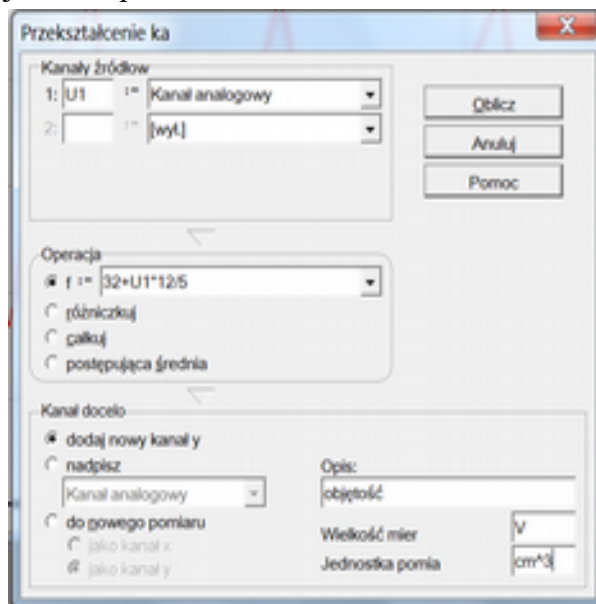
Przekształcenie ka

Kanały źródłow
1: U1 := Kanał analogowy
2: := [wył.]

Oblicz
Anuluj
Pomoc

Operacja
f := 32+U1*12/5
różniczkuj
całkuj
postępująca średnia

Kanał docelo
dodaj nowy kanał y
nadpisz
Kanał analogowy
do nowego pomiaru
jako kanał x
jako kanał y

Opis:
objętość
Wielkość mier V
Jednostka pomia cm^3